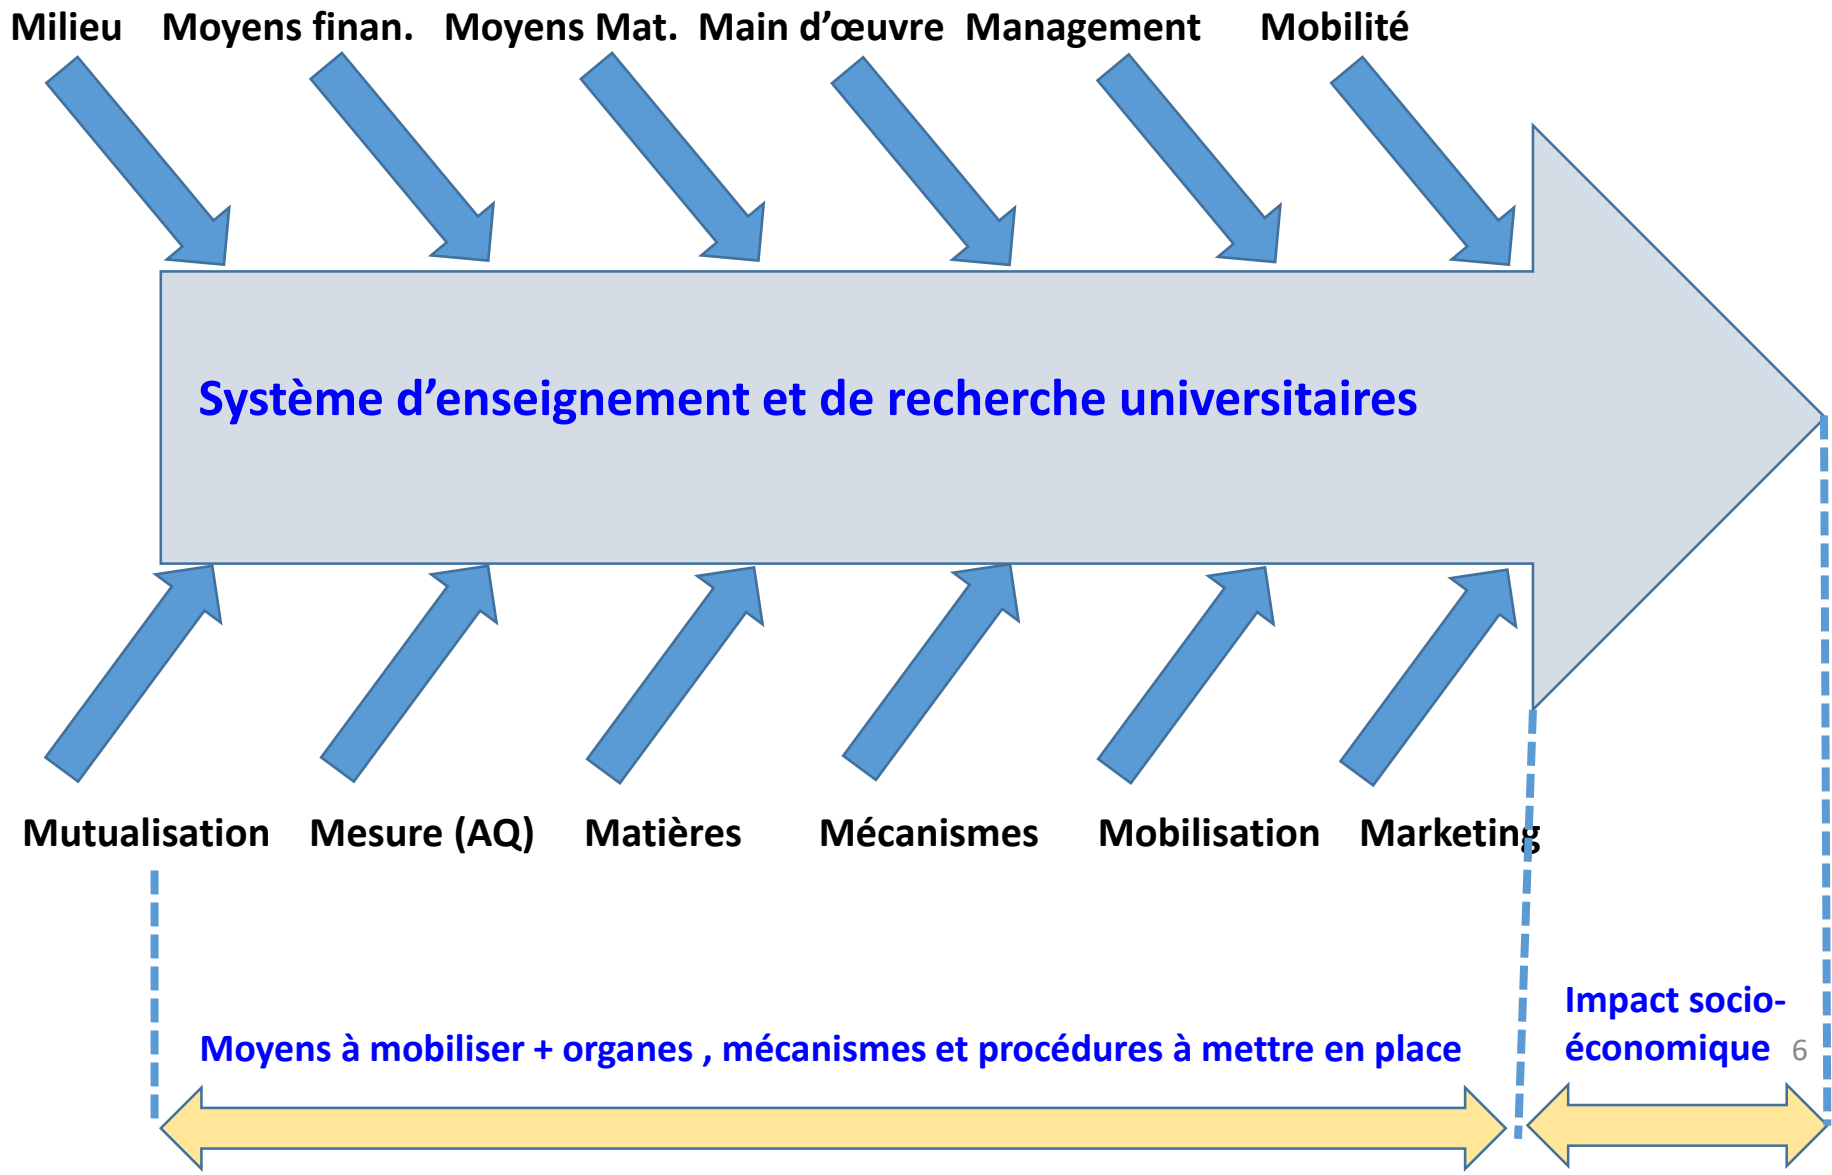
Milieu Moyens finan. Moyens Mat. Main d’œuvre Management Mobilité

Système d’enseignement et de recherche universitaires

Mutualisation Mesure (AQ) Matières Mécanismes Mobilisation Marketing

Moyens à mobiliser + organes , mécanismes et procédures à mettre en place

Impact socio-économique

6